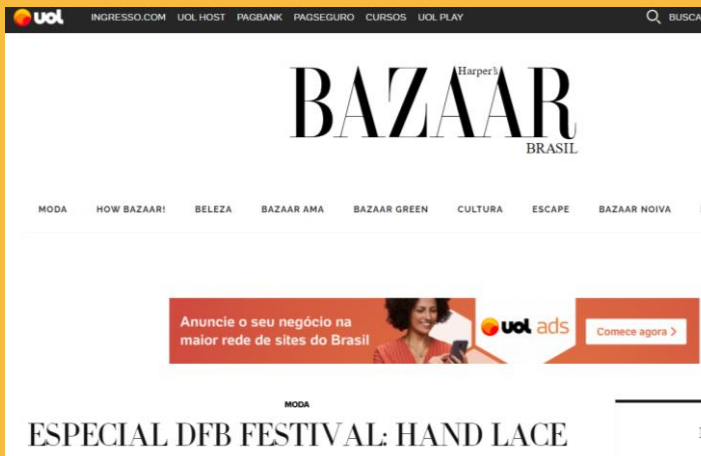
uol INGRESSO.COM UOL HOST PAGBANK PAGSEGURO CURSOS UOL PLAY BUSCA

Harper's BAZAAR BRASIL

MODA HOW BAZAAR! BELEZA BAZAAR AMA BAZAAR GREEN CULTURA ESCAPE BAZAAR NOIVA

Anuncie o seu negócio na maior rede de sites do Brasil

uol ads

Comece agora >

MODA

ESPECIAL DFB FESTIVAL: HAND LACE